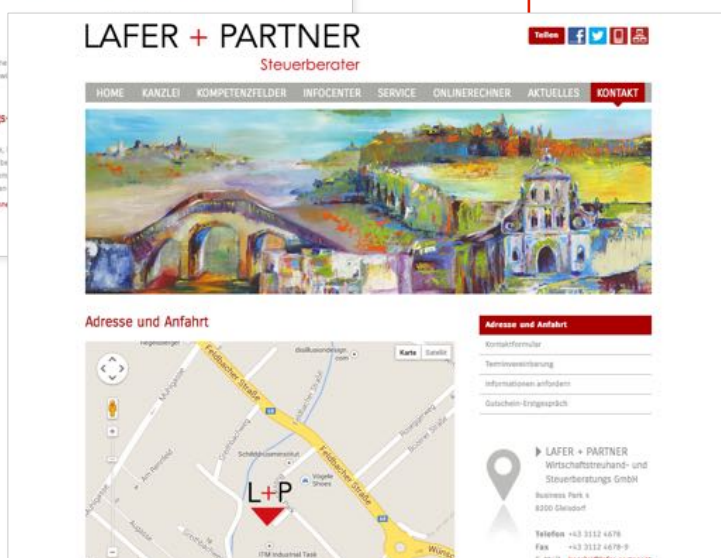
LAFER + PARTNER
Steuerberater

Teilen

HOME KANZLEI KOMPETENZFELDER INFOCENTER SERVICE ONLINERECHNER AKTUELLES KONTAKT

Adresse und Anfahrt

Karte Satellit

Feldbacher Straße

L+P

Adresse und Anfahrt
Kontaktformular
Terminvereinbarung
Informationen anfordern
Gutschein-Erstgespräch

LAFER + PARTNER
Wirtschaftstreuhand- und Steuerberatungs GmbH
Business Park 4
8200 Gleisdorf

Telefon +43 3112 4678
Fax +43 3112 4678-9